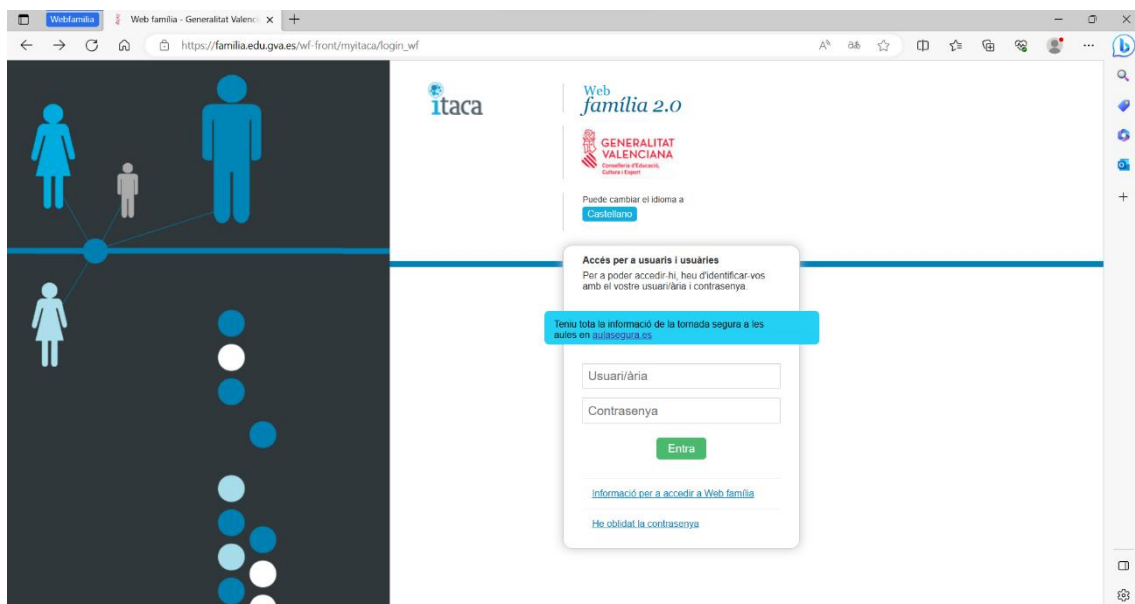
Webfamilia
Web família - Generalitat Valenc ×
+
https://familia.edu.gva.es/wf-front/myitaca/login_wf

itaca

Web
família 2.0

GENERALITAT VALENCIANA
Conselleria d'Educació, Cultura i Esport

Puede cambiar el idioma a
Castellano

Accés per a usuaris i usuàries
Per a poder accedir-hi, heu d'identificar-vos amb el vostre usuari/ària i contrasenya.

Teniu tota la informació de la tornada segura a les aules en aulasegura.es

Usuari/ària
Contrasenya
Entra

Informació per a accedir a Web família
He oblidat la contrasenya